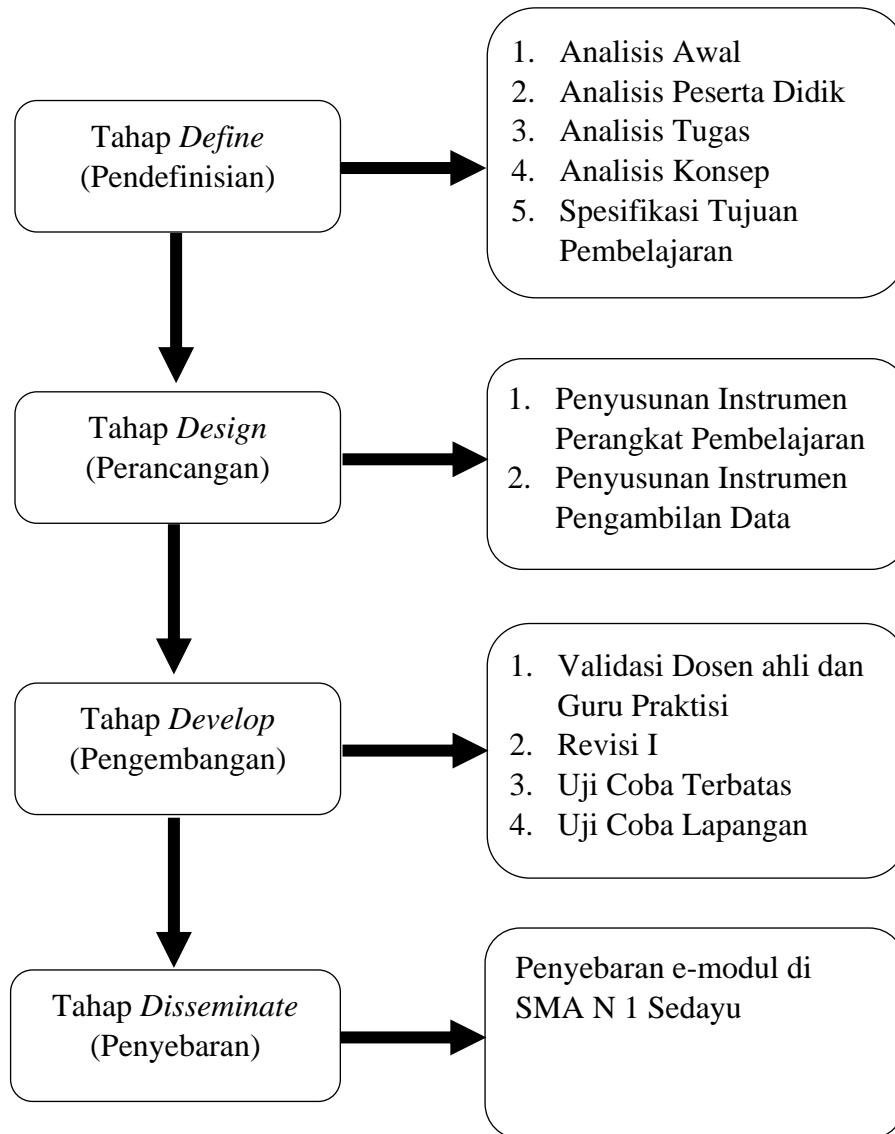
Tahap *Define* (Pendefinisian)

1. Analisis Awal
2. Analisis Peserta Didik
3. Analisis Tugas
4. Analisis Konsep
5. Spesifikasi Tujuan Pembelajaran

Tahap *Design* (Perancangan)

1. Penyusunan Instrumen Perangkat Pembelajaran
2. Penyusunan Instrumen Pengambilan Data

Tahap *Develop* (Pengembangan)

1. Validasi Dosen ahli dan Guru Praktisi
2. Revisi I
3. Uji Coba Terbatas
4. Uji Coba Lapangan

Tahap *Disseminate* (Penyebaran)

Penyebaran e-modul di SMA N 1 Sedayu